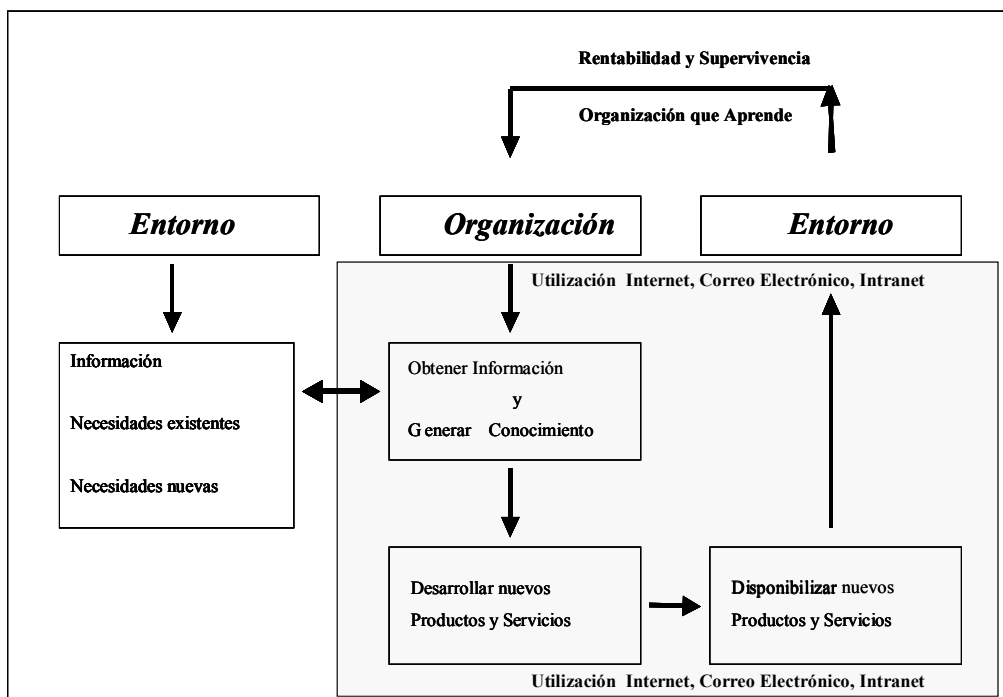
Rentabilidad y Supervivencia

Organización que Aprende

Entorno

Organización

Entorno

Utilización Internet, Correo Electrónico, Intranet

Información

Necesidades existentes

Necesidades nuevas

Obtener Información
y
G enerar Conocimiento

Desarrollar nuevos Productos y Servicios

Disponibilizar nuevos Productos y Servicios

Utilización Internet, Correo Electrónico, Intranet